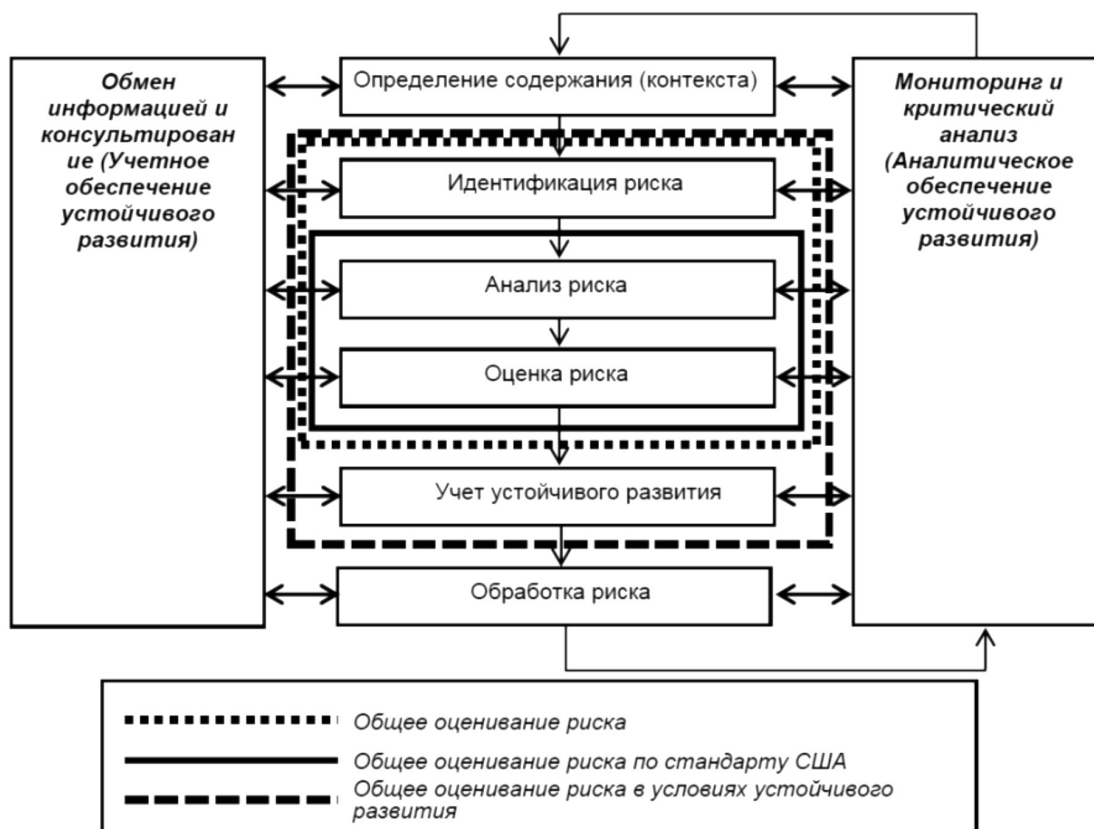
Обмен информацией и консультирован ие (Учетное обеспечение устойчивого развития)

Определение содержания (контекста)

Идентификация риска

Анализ риска

Оценка риска

Учет устойчивого развития

Обработка риска

Мониторинг и критический анализ (Аналитическое обеспечение устойчивого развития)

Общее оценивание риска

Общее оценивание риска по стандарту США

Общее оценивание риска в условиях устойчивого развития